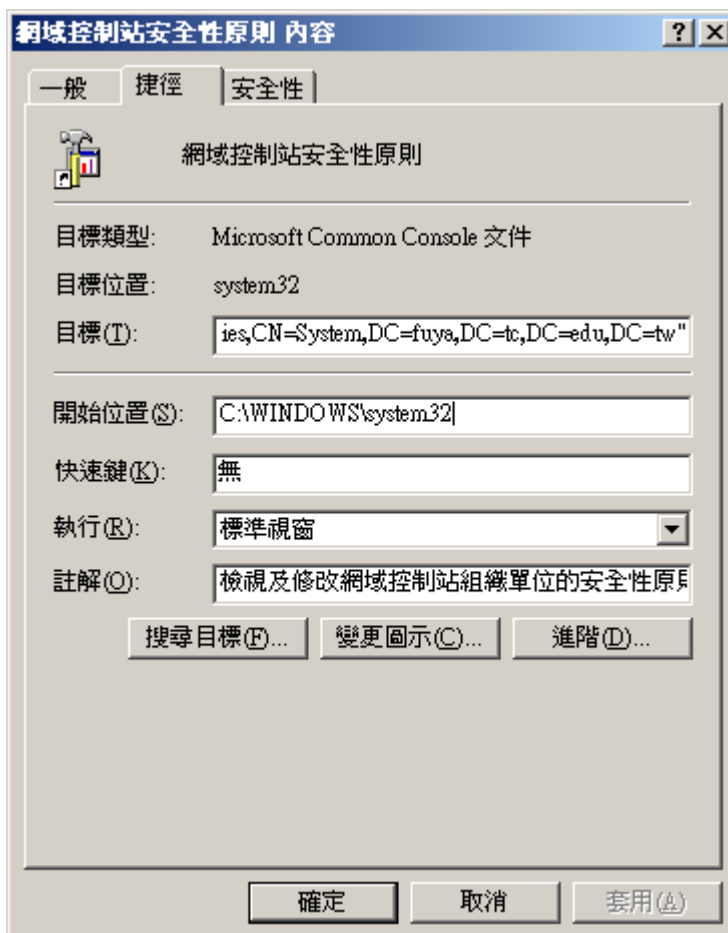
網域控制站安全性原則 內容

? X

一般 捷徑 安全性

網域控制站安全性原則

目標類型: Microsoft Common Console 文件

目標位置: system32

目標(T): ies,CN=System,DC=fuya,DC=tc,DC=edu,DC=tw"

開始位置(S): C:\WINDOWS\system32

快速鍵(K): 無

執行(R): 標準視窗

註解(O): 檢視及修改網域控制站組織單位的安全性原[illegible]

搜尋目標(F)... 變更圖示(C)... 進階(D)...

確定 取消 套用(A)